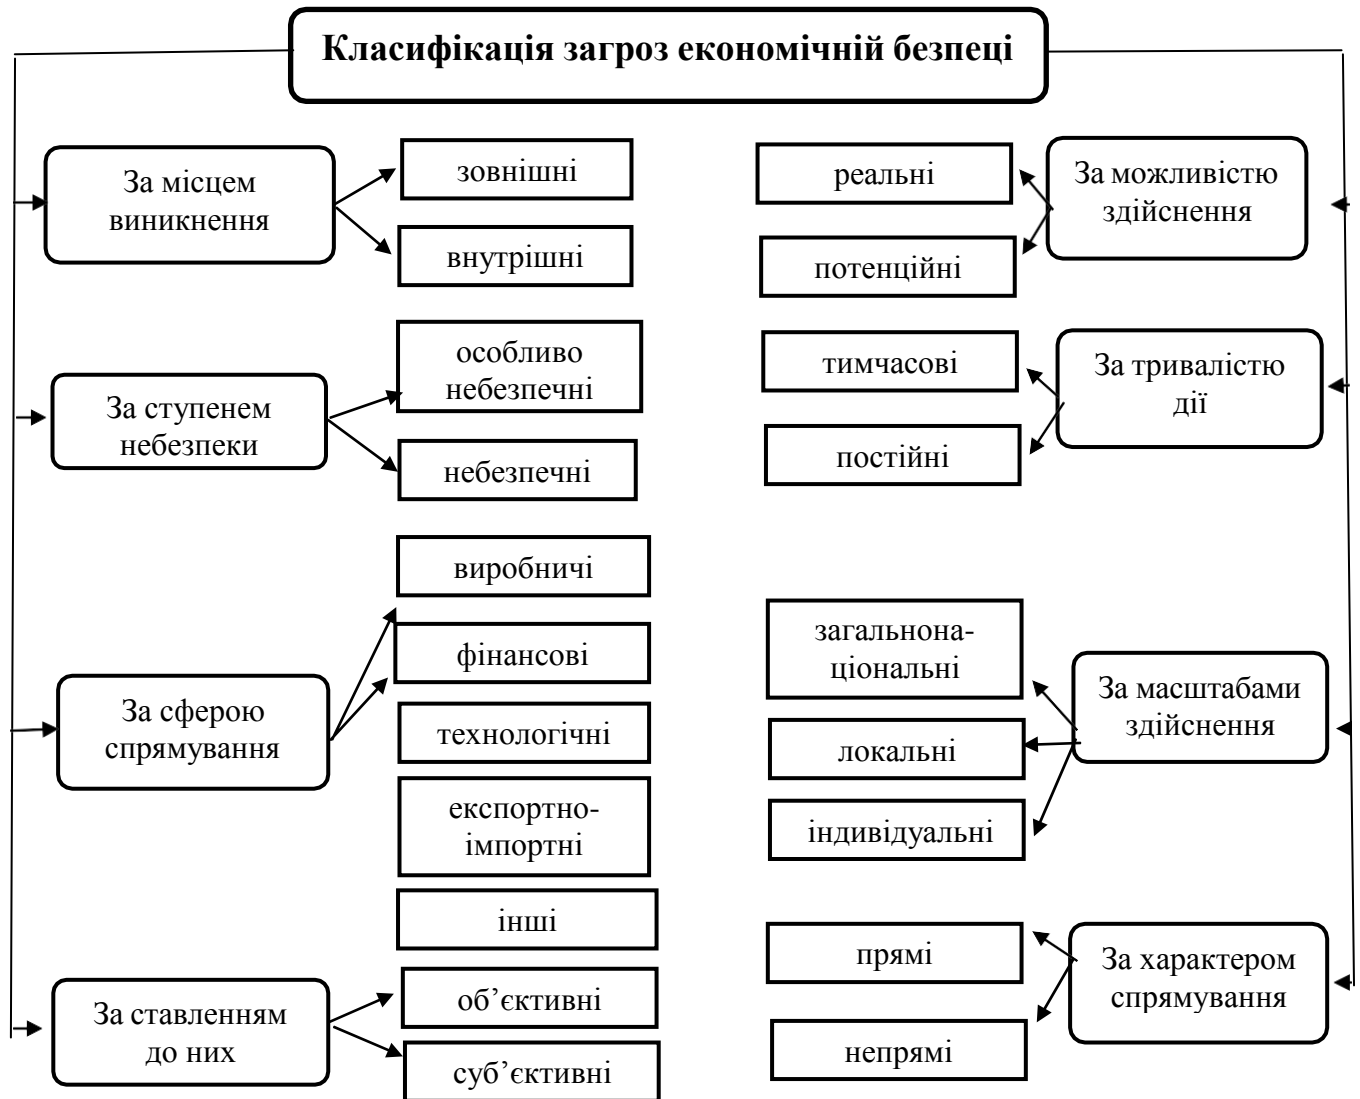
Класифікація загроз економічній безпеці

За місцем виникнення

зовнішні

внутрішні

За ступенем небезпеки

особливо небезпечні

небезпечні

За сферою спрямування

виробничі

фінансові

технологічні

експортно-імпортні

інші

За ставленням до них

об'єктивні

суб'єктивні

За можливістю здійснення

реальні

потенційні

За тривалістю дії

тимчасові

постійні

За масштабами здійснення

загальнонаціональні

локальні

індивідуальні

За характером спрямування

прямі

непрямі